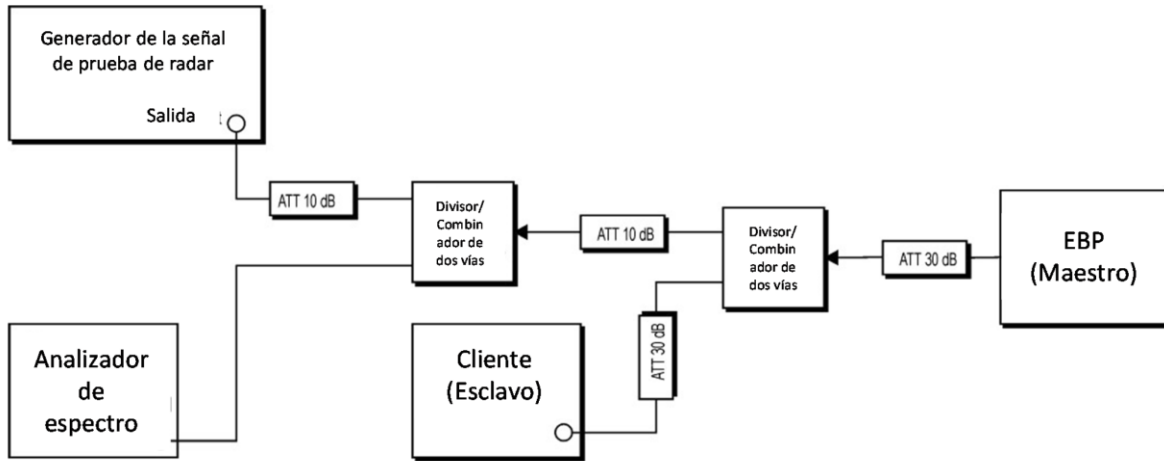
Generador de la señal de prueba de radar

Salida

ATT 10 dB

Divisor/ Combinador de dos vías

ATT 10 dB

Divisor/ Combinador de dos vías

ATT 30 dB

EBP (Maestro)

Analizador de espectro

Cliente (Esclavo)

ATT 30 dB